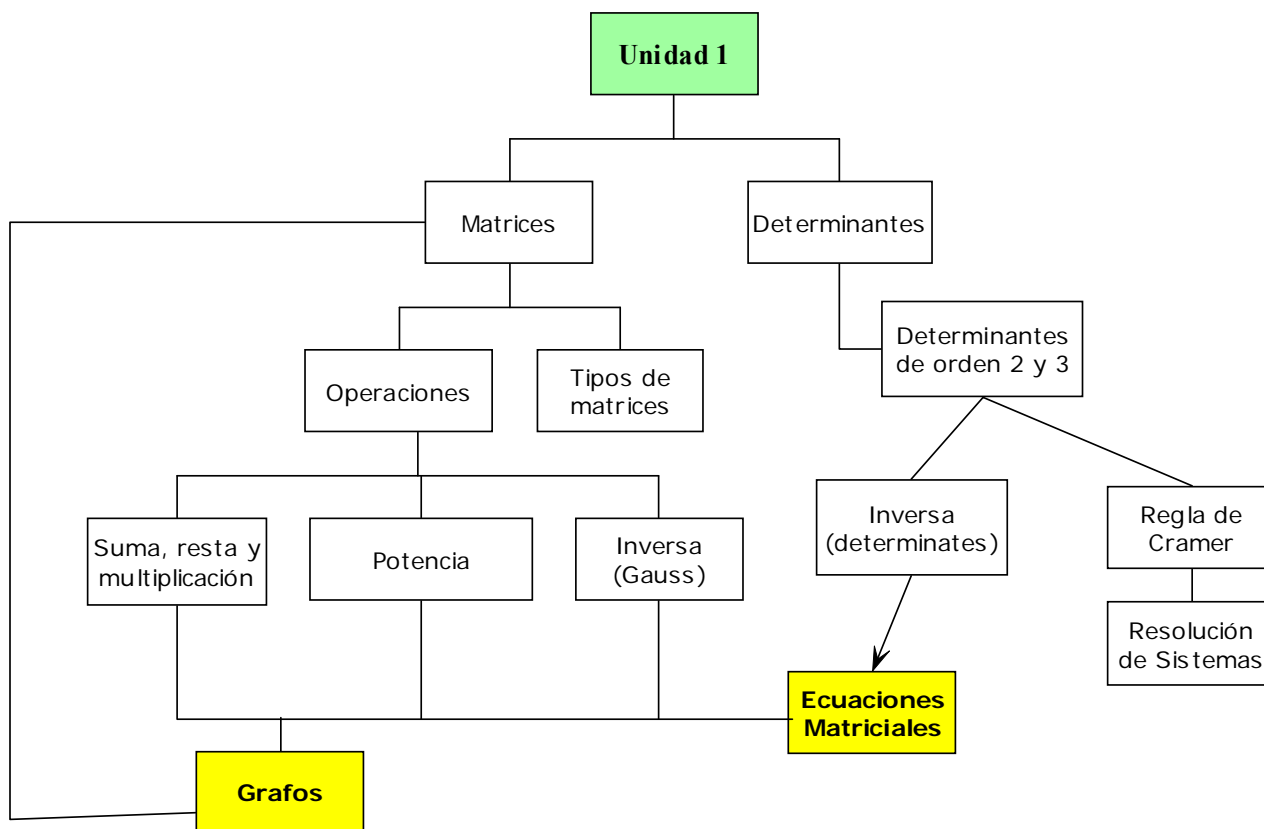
Unidad 1

Matrices

Determinantes

Operaciones

Tipos de matrices

Determinantes de orden 2 y 3

Suma, resta y multiplicación

Potencia

Inversa (Gauss)

Inversa (determinates)

Regla de Cramer

Resolución de Sistemas

Ecuaciones Matriciales

Grafos